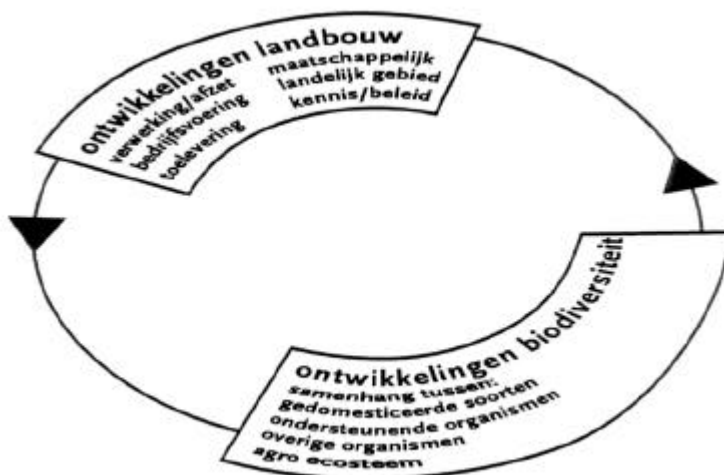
ontwikkelingen landbouw
verwerking/afzet
bedrijfsvoering
toelevering
maatschappelijk
landelijk gebied
kennis/beleid

ontwikkelingen biodiversiteit
samenhang tussen:
gedomesticeerde soorten
ondersteunende organismen
overige organismen
agro ecosteem